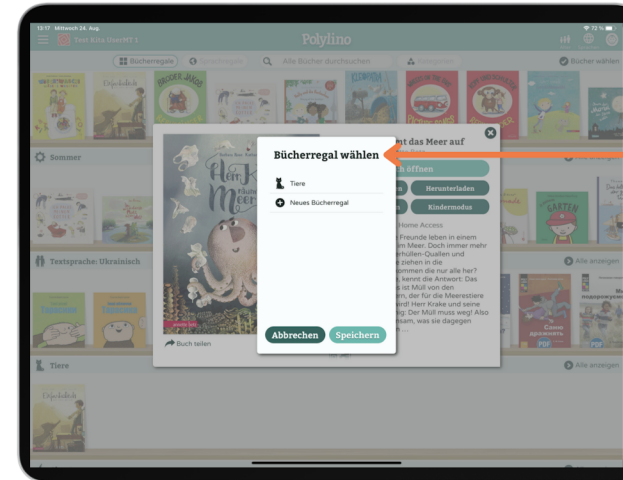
13:17 Mittwoch 24. Aug

72 %

Polylino

Bücherregale

Alle Bücher durchsuchen

Bücher wählen

Sommer

Testsprache: Ukrainisch

Alle anzeigen

Tiere

Alle anzeigen

Herr Krake räumt das Meer auf

t das Meer auf

h öffnen

Herunterladen

Kindermodus

Home Access

Freunde leben in einem m Meer. Doch immer mehr rfüllen-Quallen und ziehen in die ommen die nur alle her? kennt die Antwort: Das s ist Müll von den en, der für die Meerestiere wird! Herr Krake und seine dig: Der Müll muss weg! Also sam, was sie dagegen

Buch teilen

Bücherregal wählen

Tiere

Neues Bücherregal

Abbrechen

Speichern